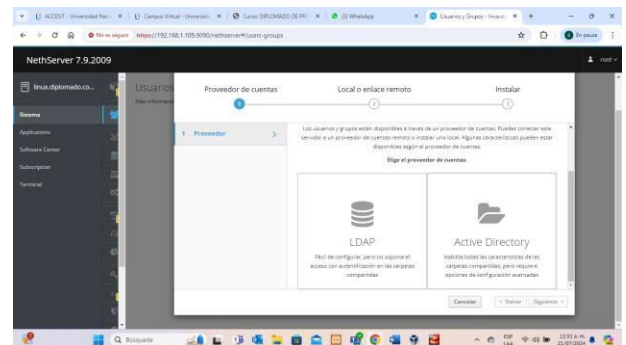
U ACCESIT - Universidad Naci | U Campus Virtual - Universid | Curso DIPLOMADO DE PR | (3) WhatsApp | Usuarios y Grupos - linuxdi

No es seguro https://192.168.1.105:9090/nethserver#/users-groups

En pausa

NethServer 7.9.2009

root

linux.diplomado.co...

Sistema

Applications

Software Center

Subscription

Terminal

Usuarios

Más informació

Proveedor de cuentas

Local o enlace remoto

Instalar

1 Proveedor

Los usuarios y grupos están disponibles a través de un proveedor de cuentas. Puedes conectar este servidor a un proveedor de cuentas remoto o instalar uno local. Algunas características pueden estar disponibles según el proveedor de cuentas.

Elige el proveedor de cuentas

LDAP

Fácil de configurar, pero no soporte el acceso con autentificación en las carpetas compartidas

Active Directory

Habilita todas las características de las carpetas compartidas, pero requiere opciones de configuración avanzadas

Cancelar

< Volver

Siguiente >

Búsqueda

ESP LAA

11:51 a. m. 31/07/2024